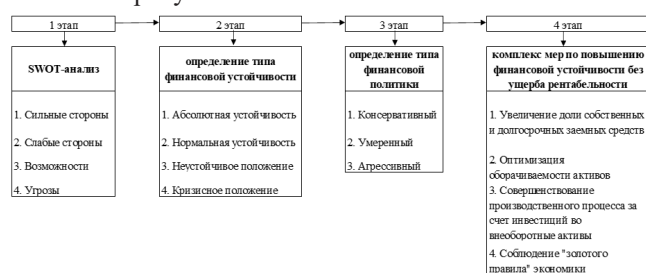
1 этап

SWOT-анализ

1. Сильные стороны

2. Слабые стороны

3. Возможности

4. Угрозы

2 этап

определение типа финансовой устойчивости

1. Абсолютная устойчивость

2. Нормальная устойчивость

3. Неустойчивое положение

4. Кризисное положение

3 этап

определение типа финансовой политики

1. Консервативный

2. Умеренный

3. Агрессивный

4 этап

комплекс мер по повышению финансовой устойчивости без ущерба рентабельности

1. Увеличение доли собственных и долгосрочных заемных средств

2. Оптимизация оборачиваемости активов

3. Совершенствование производственного процесса за счет инвестиций во внеоборотные активы

4. Соблюдение "золотого правила" экономики